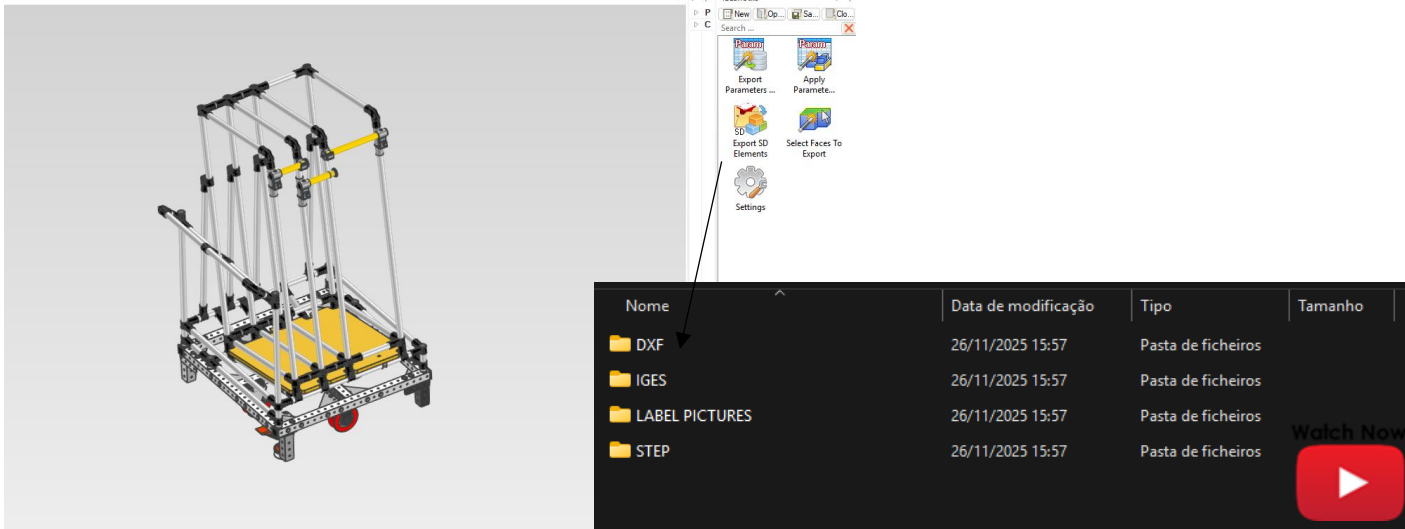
P
C
New
Op...
Sa...
Clo...
Search ...

Param
Export Parameters ...

Param
Apply Paramete...

SD
Export SD Elements

Select Faces To Export

Settings

| Nome | Data de modificação | Tipo | Tamanho |
|---|---|---|---|
| DXF | 26/11/2025 15:57 | Pasta de ficheiros | |
| IGES | 26/11/2025 15:57 | Pasta de ficheiros | |
| LABEL PICTURES | 26/11/2025 15:57 | Pasta de ficheiros | |
| STEP | 26/11/2025 15:57 | Pasta de ficheiros | |

Watch Now